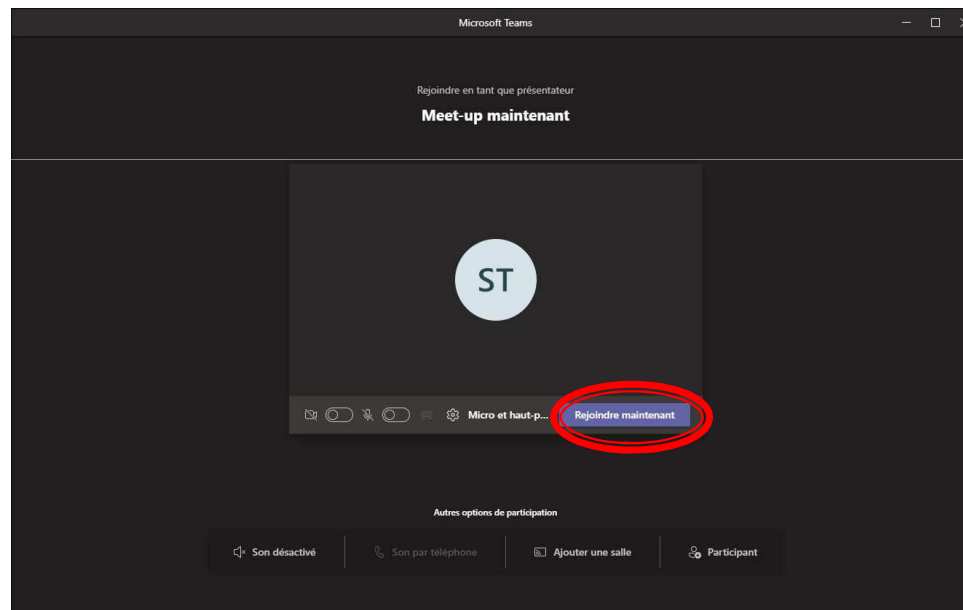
Microsoft Teams

Rejoindre en tant que présentateur

Meet-up maintenant

ST

Micro et haut-p...

Rejoindre maintenant

Autres options de participation

Son désactivé

Son par téléphone

Ajouter une salle

Participant